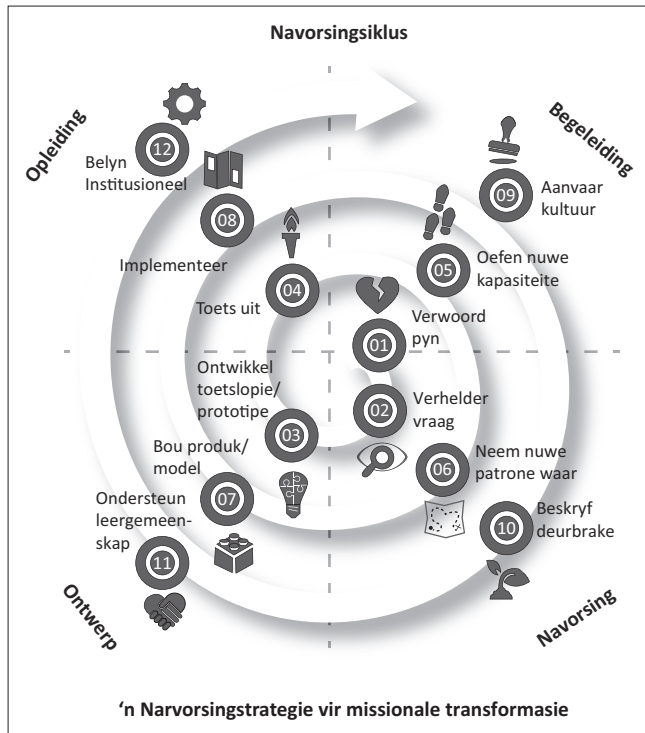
Navorsingsiklus

Opleiding

Begeleiding

12 Belyn Institusioneel

09 Aanvaar kultuur

08 Implementeer

05 Oefen nuwe kapasiteite

04 Toets uit

01 Verwoord pyn

Ontwikkel toetslopie/ prototipe

03

02 Verhelder vraag

Bou produk/ model

07

06 Neem nuwe patrone waar

Ondersteun leergemeenskap

11

10 Beskryf deurbrake

Ontwerp

Navorsing

'n Narvorsingstrategie vir missionale transformasie